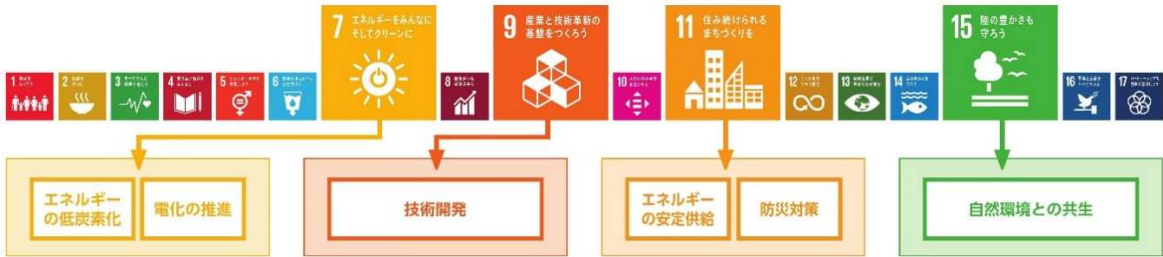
7 エネルギーをみんなに そしてクリーンに

9 産業と技術革新の基盤をつくろう

11 住み続けられるまちづくりを

15 陸の豊かさも守ろう

1 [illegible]

2 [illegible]

3 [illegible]

4 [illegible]

5 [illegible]

6 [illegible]

8 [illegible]

10 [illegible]

12 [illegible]

13 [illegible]

14 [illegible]

16 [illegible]

17 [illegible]

エネルギーの低炭素化

電化の推進

技術開発

エネルギーの安定供給

防災対策

自然環境との共生